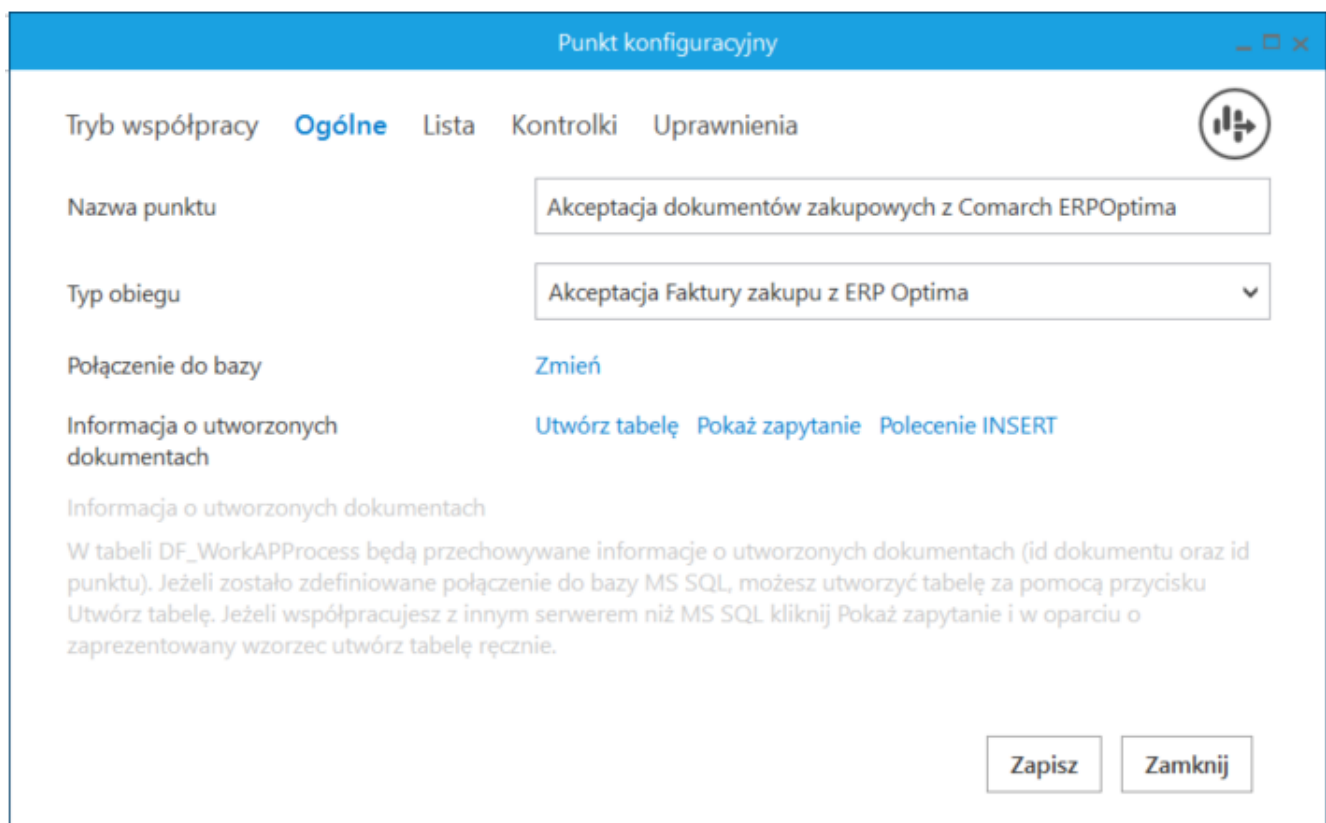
Punkt konfiguracyjny

Tryb współpracy Ogólne Lista Kontrolki Uprawnienia

Nazwa punktu
Akceptacja dokumentów zakupowych z Comarch ERPOptima

Typ obiegu
Akceptacja Faktury zakupu z ERP Optima

Połączenie do bazy
Zmień

Informacja o utworzonych dokumentach
Utwórz tabelę Pokaż zapytanie Polecenie INSERT

Informacja o utworzonych dokumentach

W tabeli DF_WorkAPProcess będą przechowywane informacje o utworzonych dokumentach (id dokumentu oraz id punktu). Jeżeli zostało zdefiniowane połączenie do bazy MS SQL, możesz utworzyć tabelę za pomocą przycisku Utwórz tabelę. Jeżeli współpracujesz z innym serwerem niż MS SQL kliknij Pokaż zapytanie i w oparciu o zaprezentowany wzorzec utwórz tabelę ręcznie.

Zapisz Zamknij